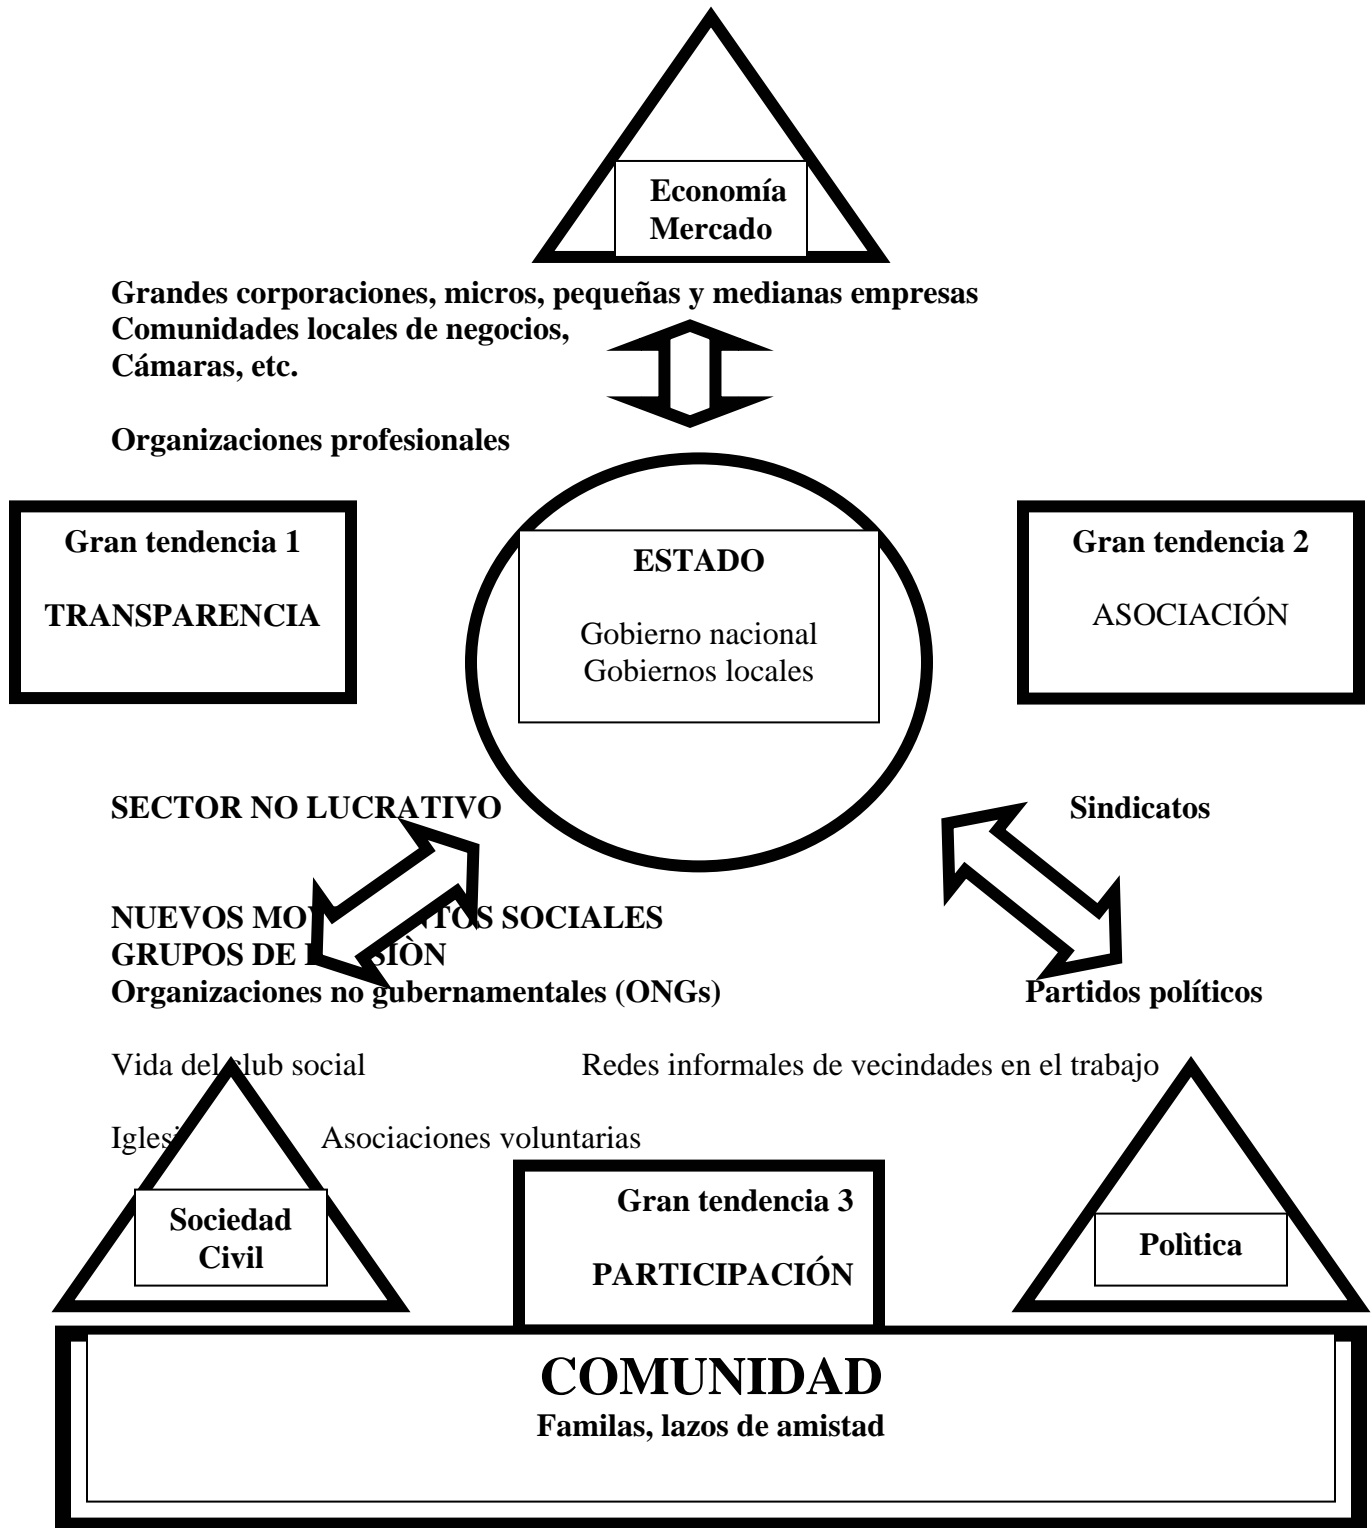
Economía
Mercado

Grandes corporaciones, micros, pequeñas y medianas empresas
Comunidades locales de negocios,
Cámaras, etc.

Organizaciones profesionales

Gran tendencia 1

TRANSPARENCIA

ESTADO

Gobierno nacional
Gobiernos locales

Gran tendencia 2

ASOCIACIÓN

SECTOR NO LUCRATIVO

Sindicatos

NUEVOS MOV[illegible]TOS SOCIALES
GRUPOS DE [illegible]SIÒN
Organizaciones no gubernamentales (ONGs)

Partidos políticos

Vida del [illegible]lub social

Redes informales de vecindades en el trabajo

Iglesi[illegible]

Asociaciones voluntarias

Sociedad
Civil

Gran tendencia 3

PARTICIPACIÓN

Polìtica

COMUNIDAD
Familas, lazos de amistad